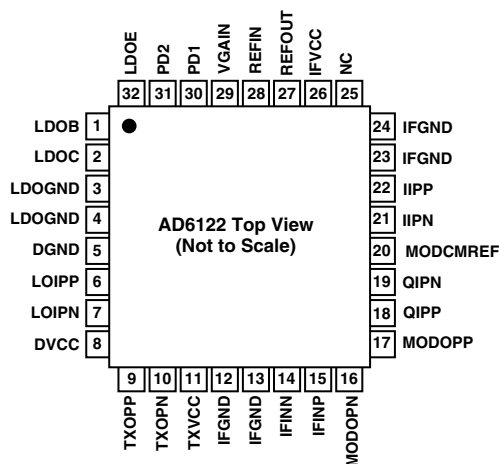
LDOE 32
PD2 31
PD1 30
VGAIN 29
REFIN 28
REFOUT 27
IFVCC 26
NC 25

LDOB 1
LDOC 2
LDOGND 3
LDOGND 4
DGND 5
LOIPP 6
LOIPN 7
DVCC 8

AD6122 Top View
(Not to Scale)

24 IFGND
23 IFGND
22 IIPP
21 IIPN
20 MODCMREF
19 QIPN
18 QIPP
17 MODOPP

9 TXOPP
10 TXOPN
11 TXVCC
12 IFGND
13 IFGND
14 IFINN
15 IFINP
16 MODOPN